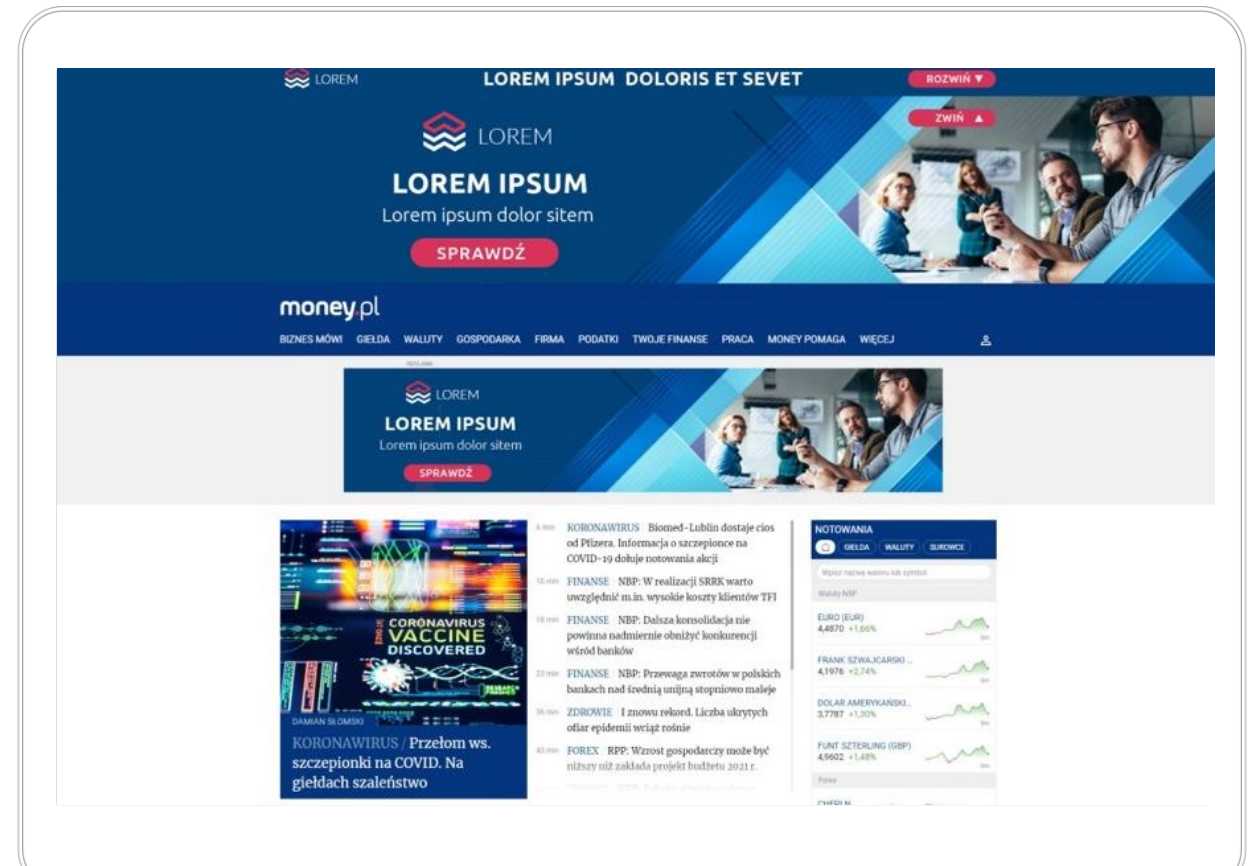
LOREM
LOREM IPSUM DOLORIS ET SEVET
ROZWIŃ ▼

LOREM
LOREM IPSUM
Lorem ipsum dolor sitem
SPRAWDŹ
ZWIŃ ▲

money.pl
BIZNES MÓWI GIEŁDA WALUTY GOSPODARKA FIRMA PODATKI TWOJE FINANSE PRACA MONEY POMAGA WIĘCEJ

REKLAMA
LOREM
LOREM IPSUM
Lorem ipsum dolor sitem
SPRAWDŹ

CORONAVIRUS VACCINE DISCOVERED
DAMIAN SŁOMSKI
KORONAWIRUS / Przełom ws. szczepionki na COVID. Na giełdach szaleństwo

5 min KORONAWIRUS Biomed-Lublin dostaje cios od Pfizera. Informacja o szczepionce na COVID-19 dołuje notowania akcji

10 min FINANSE NBP: W realizacji SRRK warto uwzględnić m.in. wysokie koszty klientów TFI

18 min FINANSE NBP: Dalsza konsolidacja nie powinna nadmiernie obniżyć konkurencji wśród banków

23 min FINANSE NBP: Przewaga zwrotów w polskich bankach nad średnią unijną stopniowo maleje

36 min ZDROWIE I znowu rekord. Liczba ukrytych ofiar epidemii wciąż rośnie

43 min FOREX RPP: Wzrost gospodarczy może być niższy niż zakłada projekt budżetu 2021 r.

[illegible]

NOTOWANIA
GIEŁDA WALUTY SUROWCE
Wpisz nazwę waloru lub symbol
Waluty NBP
EURO (EUR)
4,4870 +1,66%
FRANK SZWAJCARSKI ...
4,1976 +2,74%
DOLAR AMERYKAŃSKI...
3,7787 +1,30%
FUNT SZTERLING (GBP)
4,9602 +1,48%
Forex
CHFPLN